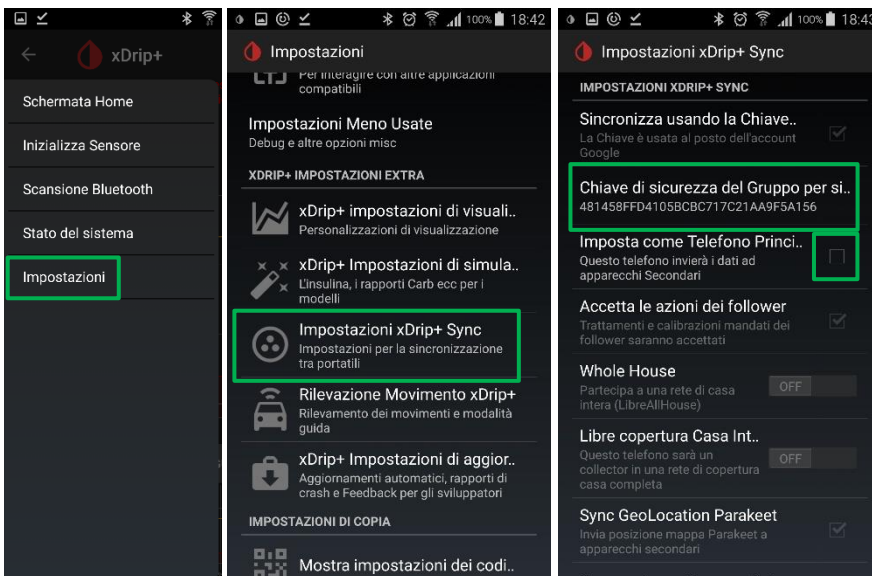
xDrip+

Schermata Home

Inizializza Sensore

Scansione Bluetooth

Stato del sistema

Impostazioni

100% 18:42

Impostazioni

Per interagire con altre applicazioni compatibili

Impostazioni Meno Usate
Debug e altre opzioni misc

XDRIP+ IMPOSTAZIONI EXTRA

xDrip+ impostazioni di visuali..
Personalizzazioni di visualizzazione

xDrip+ Impostazioni di simula..
L'insulina, i rapporti Carb ecc per i modelli

Impostazioni xDrip+ Sync
Impostazioni per la sincronizzazione tra portatili

Rilevazione Movimento xDrip+
Rilevamento dei movimenti e modalità guida

xDrip+ Impostazioni di aggior..
Aggiornamenti automatici, rapporti di crash e Feedback per gli sviluppatori

IMPOSTAZIONI DI COPIA

Mostra impostazioni dei codi..

100% 18:43

Impostazioni xDrip+ Sync

IMPOSTAZIONI XDRIP+ SYNC

Sincronizza usando la Chiave..
La Chiave è usata al posto dell'account Google

Chiave di sicurezza del Gruppo per si..
481458FFD4105BCBC717C21AA9F5A156

Imposta come Telefono Princi..
Questo telefono invierà i dati ad apparecchi Secondari

Accetta le azioni dei follower
Trattamenti e calibrazioni mandati dei follower saranno accettati

Whole House
Partecipa a una rete di casa intera (LibreAllHouse)
OFF

Libre copertura Casa Int..
Questo telefono sarà un collector in una rete di copertura casa completa
OFF

Sync GeoLocation Parakeet
Invia posizione mappa Parakeet a apparecchi secondari